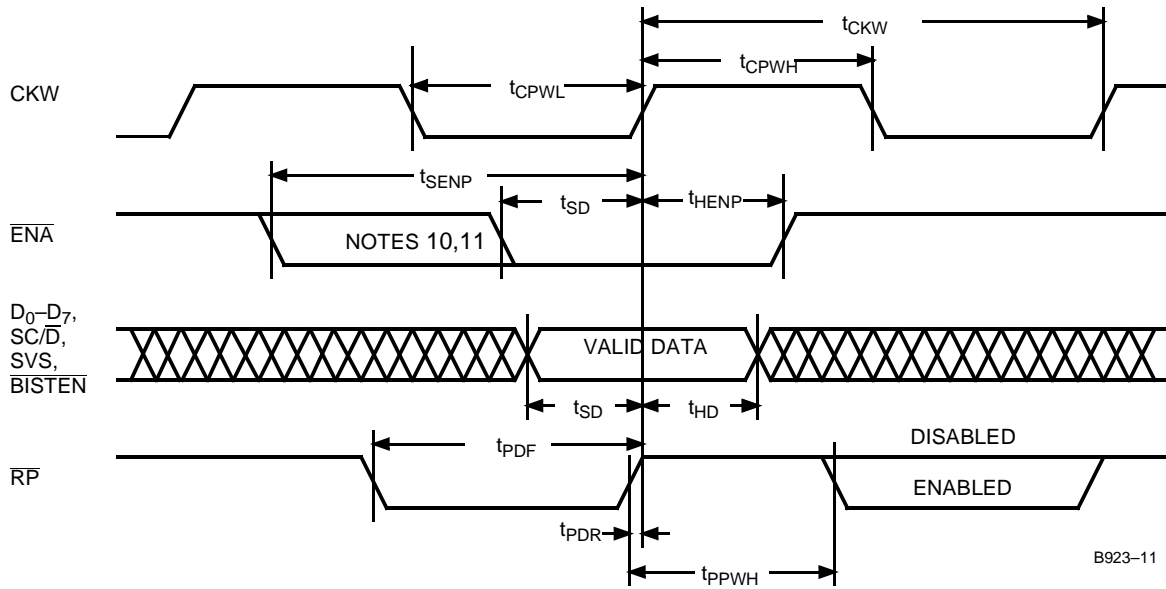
$t_{CKW}$

$t_{CPWH}$

CKW

$t_{CPWL}$

$t_{SENP}$

$t_{SD}$

$t_{HENP}$

$\overline{ENA}$

NOTES 10,11

$D_0$–$D_7$, SC/$\overline{D}$, SVS, $\overline{BISTEN}$

VALID DATA

$t_{SD}$

$t_{HD}$

$t_{PDF}$

DISABLED

$\overline{RP}$

ENABLED

$t_{PDR}$

B923–11

$t_{PPWH}$